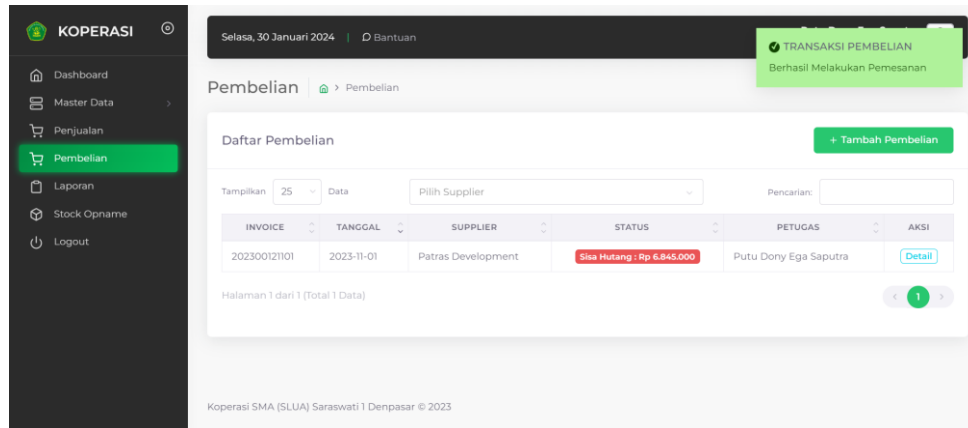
KOPERASI

Dashboard
Master Data
Penjualan
Pembelian
Laporan
Stock Opname
Logout

Selasa, 30 Januari 2024 | Bantuan

TRANSAKSI PEMBELIAN
Berhasil Melakukan Pemesanan

Pembelian > Pembelian

Daftar Pembelian

+ Tambah Pembelian

Tampilkan 25 Data

Pilih Supplier

Pencarian:

| INVOICE | TANGGAL | SUPPLIER | STATUS | PETUGAS | AKSI |
|---|---|---|---|---|---|
| 202300121101 | 2023-11-01 | Patras Development | Sisa Hutang : Rp 6.845.000 | Putu Dony Ega Saputra | Detail |

Halaman 1 dari 1 (Total 1 Data)

1

Koperasi SMA (SLUA) Saraswati 1 Denpasar © 2023